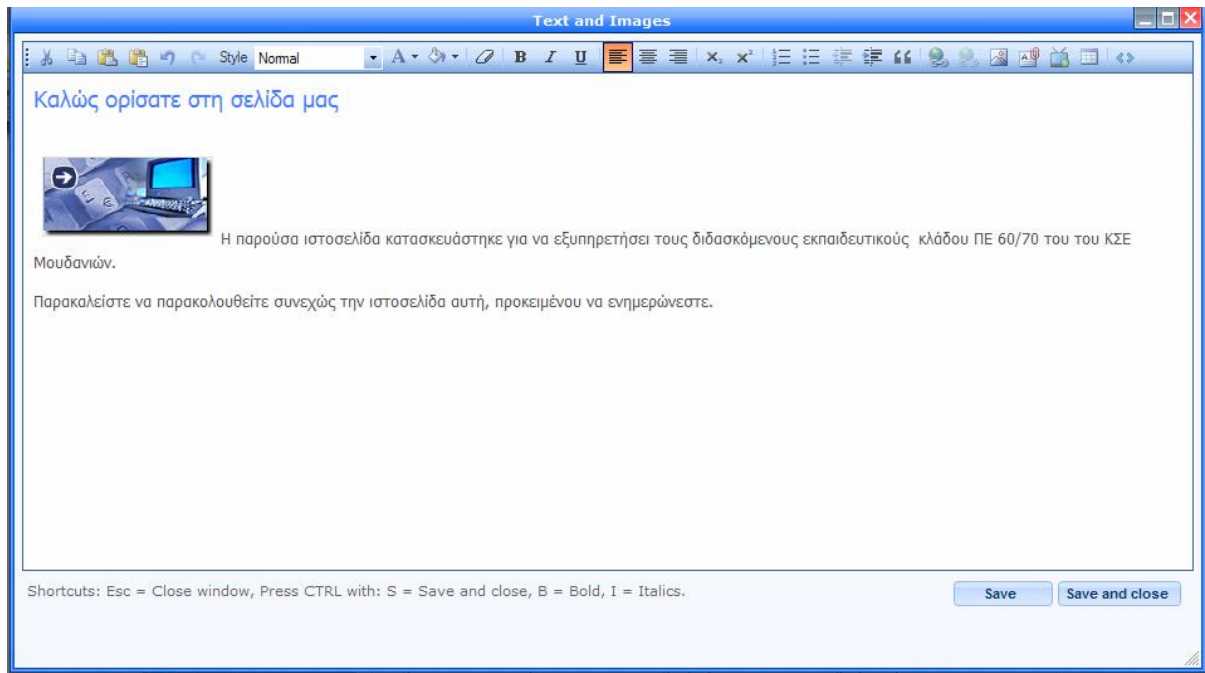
Text and Images

Style Normal

B I U

Καλώς ορίσατε στη σελίδα μας

Η παρούσα ιστοσελίδα κατασκευάστηκε για να εξυπηρετήσει τους διδασκόμενους εκπαιδευτικούς κλάδου ΠΕ 60/70 του του ΚΣΕ Μουδανιών.

Παρακαλείστε να παρακολουθείτε συνεχώς την ιστοσελίδα αυτή, προκειμένου να ενημερώνεστε.

Shortcuts: Esc = Close window, Press CTRL with: S = Save and close, B = Bold, I = Italics.

Save

Save and close